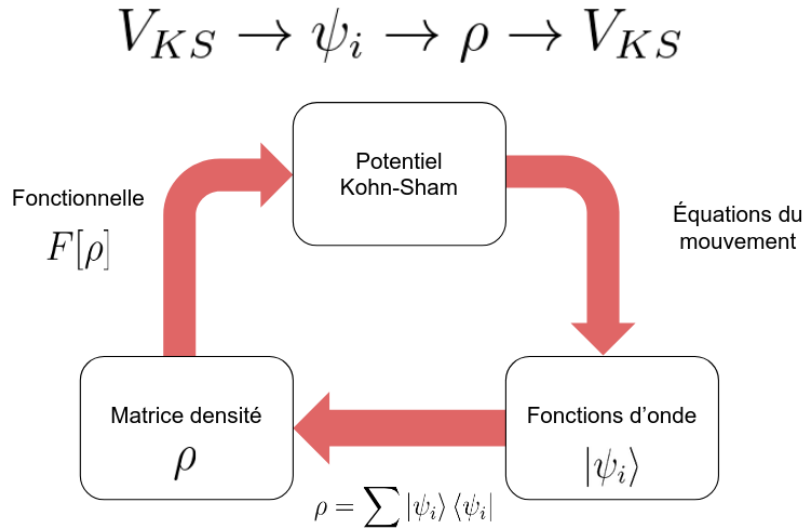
$V_{KS} \rightarrow \psi_i \rightarrow \rho \rightarrow V_{KS}$

Potentiel Kohn-Sham

Équations du mouvement

Fonctions d'onde
$|\psi_i\rangle$

$\rho = \sum |\psi_i\rangle \langle\psi_i|$

Matrice densité
$\rho$

Fonctionnelle
$F[\rho]$